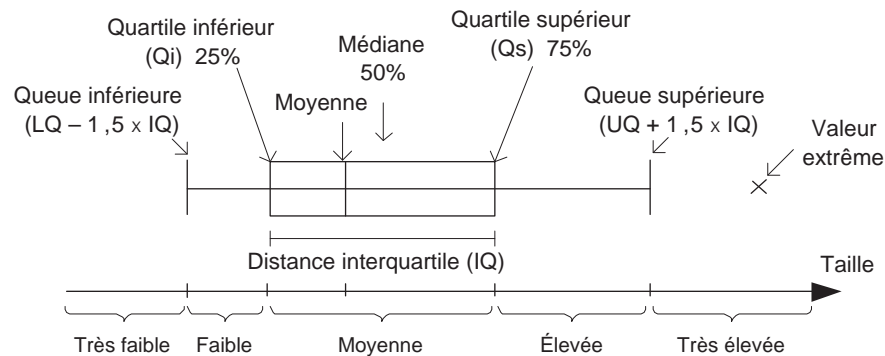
Quartile inférieur
(Qi) 25%

Médiane
50%

Quartile supérieur
(Qs) 75%

Queue inférieure
(LQ – 1 ,5 x IQ)

Moyenne

Queue supérieure
(UQ + 1 ,5 x IQ)

Valeur
extrême

Distance interquartile (IQ)

Taille

Très faible

Faible

Moyenne

Élevée

Très élevée